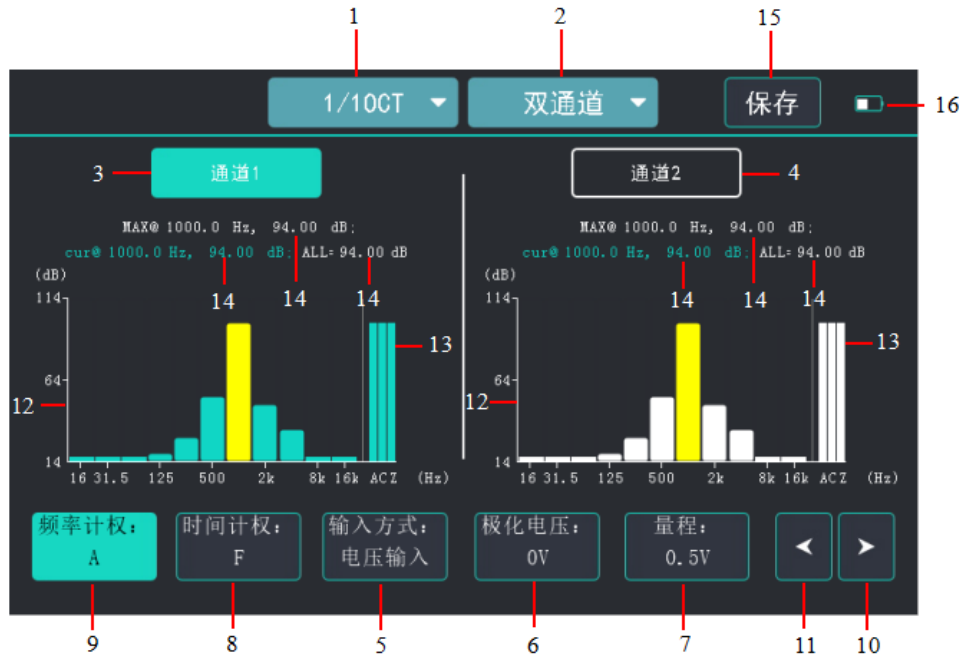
1 2 15

1/1OCT ▾ 双通道 ▾ 保存 16

3 通道1

MAX@ 1000.0 Hz, 94.00 dB;
cur@ 1000.0 Hz, 94.00 dB; ALL: 94.00 dB

(dB)
114
64
14

14 14 14

13

12

16 31.5 125 500 2k 8k 16k ACZ (Hz)

通道2 4

MAX@ 1000.0 Hz, 94.00 dB;
cur@ 1000.0 Hz, 94.00 dB; ALL: 94.00 dB

(dB)
114
64
14

14 14 14

13

12

16 31.5 125 500 2k 8k 16k ACZ (Hz)

频率计权: A
时间计权: F
输入方式: 电压输入
极化电压: 0V
量程: 0.5V

9 8 5 6 7 11 10